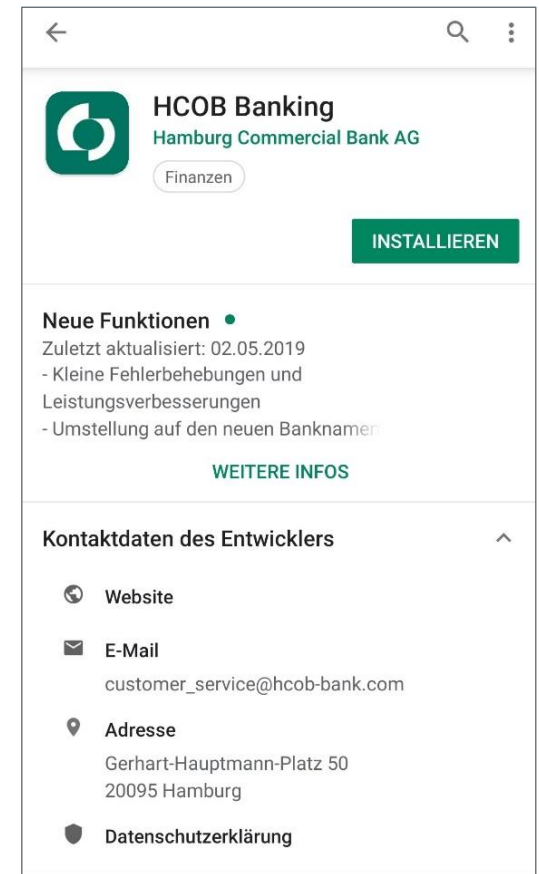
HCOB Banking
Hamburg Commercial Bank AG
Finanzen

INSTALLIEREN

Neue Funktionen •
Zuletzt aktualisiert: 02.05.2019
- Kleine Fehlerbehebungen und Leistungsverbesserungen
- Umstellung auf den neuen Bankname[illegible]

WEITERE INFOS

Kontaktdaten des Entwicklers

Website

E-Mail
customer_service@hcob-bank.com

Adresse
Gerhart-Hauptmann-Platz 50
20095 Hamburg

Datenschutzerklärung